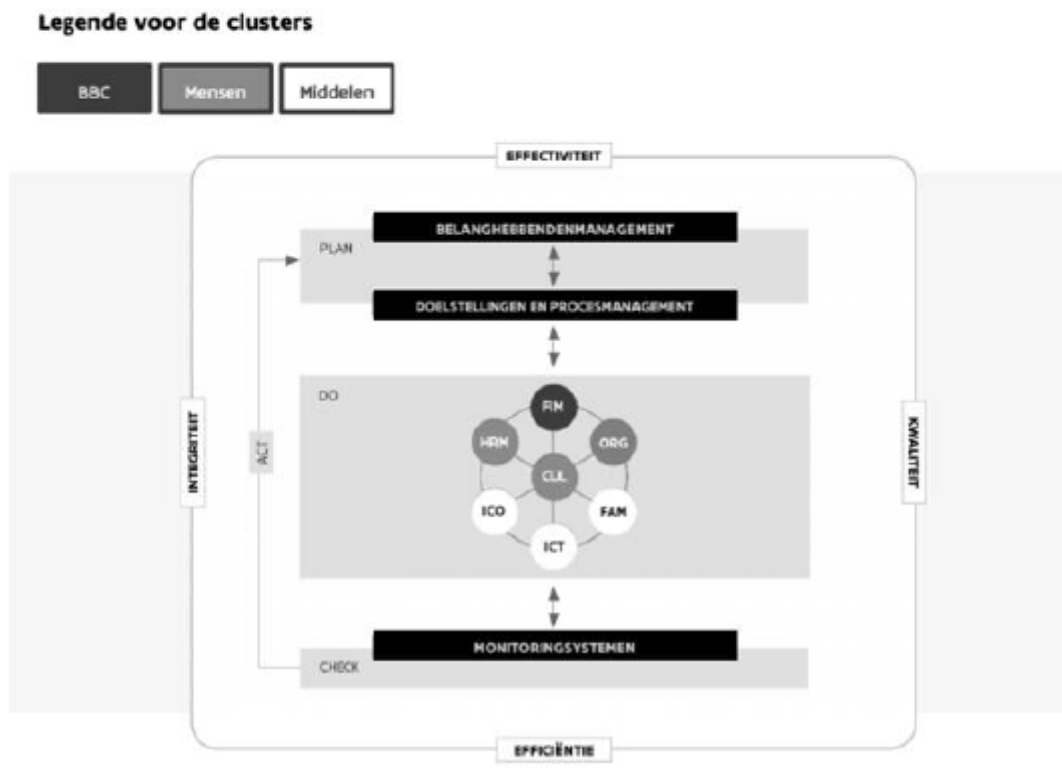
Legende voor de clusters

BBC Mensen Middelen

EFFECTIVITEIT

PLAN

BELANGHEBBENDENMANAGEMENT

DOELSTELLINGEN EN PROCESMANAGEMENT

DO

FIN

HRM

ORG

CUL

ICO

FAM

ICT

INTEGRITEIT

ACT

KWALITEIT

MONITORINGSYSTEMEN

CHECK

EFFICIËNTIE